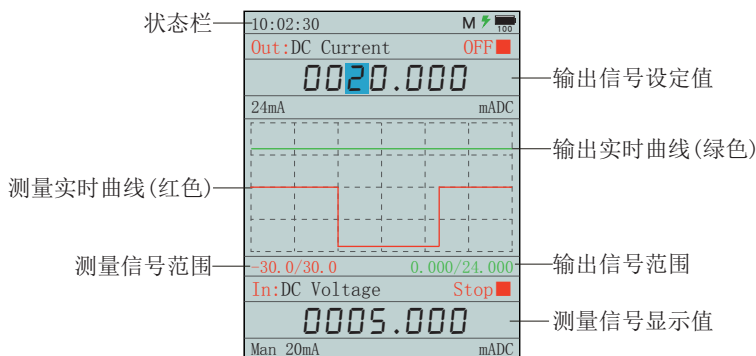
状态栏
10:02:30
M
100
Out:DC Current
OFF
0020.000
输出信号设定值
24mA
mADC
输出实时曲线(绿色)
测量实时曲线(红色)
测量信号范围
-30.0/30.0
0.000/24.000
输出信号范围
In:DC Voltage
Stop
0005.000
测量信号显示值
Man 20mA
mADC